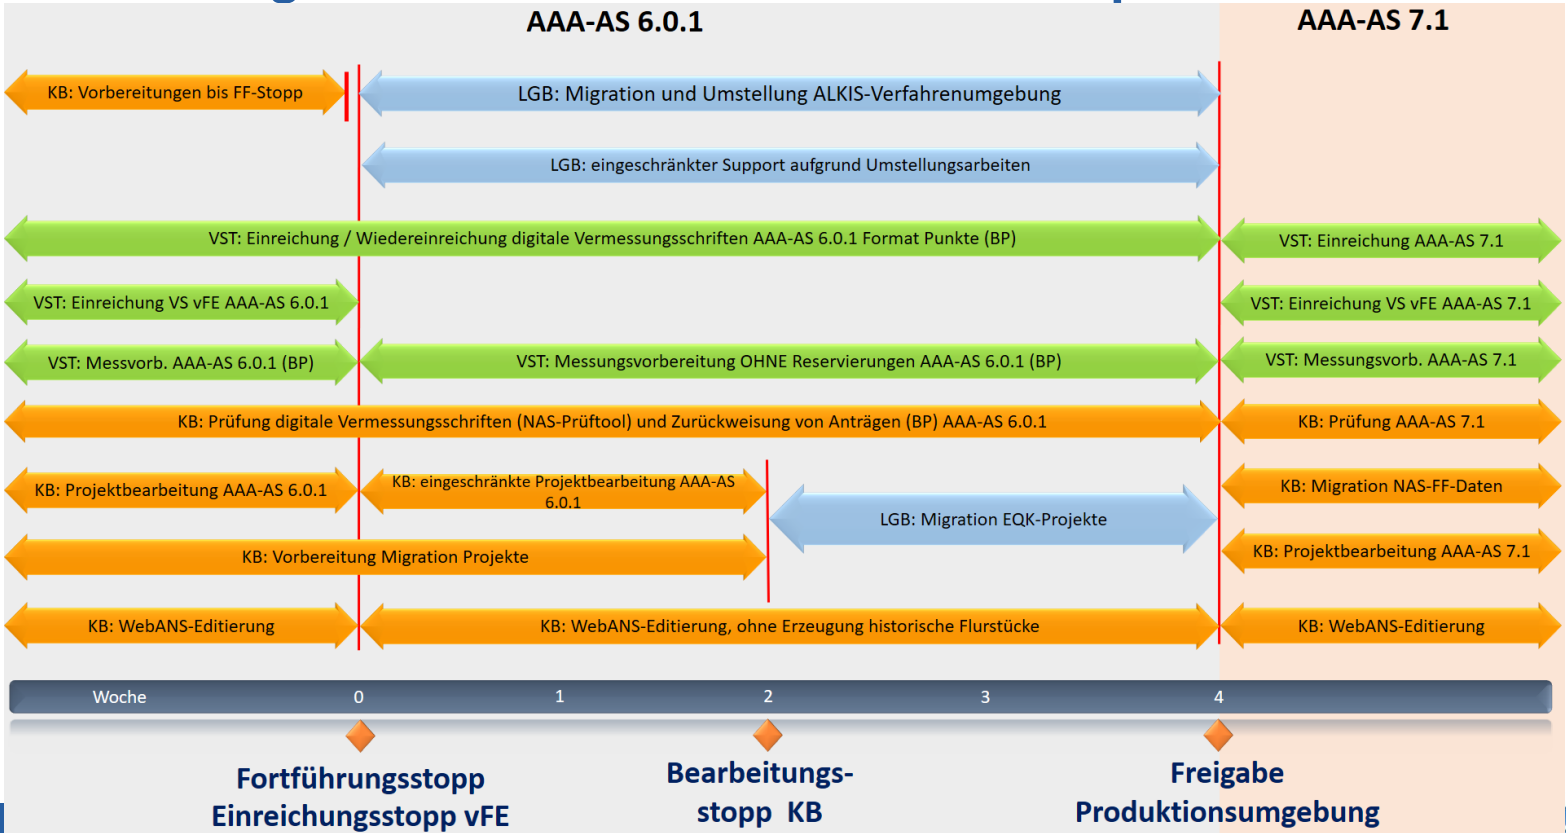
AAA-AS 6.0.1

AAA-AS 7.1

KB: Vorbereitungen bis FF-Stopp

LGB: Migration und Umstellung ALKIS-Verfahrenumgebung

LGB: eingeschränkter Support aufgrund Umstellungsarbeiten

VST: Einreichung / Wiedereinreichung digitale Vermessungsschriften AAA-AS 6.0.1 Format Punkte (BP)

VST: Einreichung AAA-AS 7.1

VST: Einreichung VS vFE AAA-AS 6.0.1

VST: Einreichung VS vFE AAA-AS 7.1

VST: Messvorb. AAA-AS 6.0.1 (BP)

VST: Messungsvorbereitung OHNE Reservierungen AAA-AS 6.0.1 (BP)

VST: Messungsvorb. AAA-AS 7.1

KB: Prüfung digitale Vermessungsschriften (NAS-Prüftool) und Zurückweisung von Anträgen (BP) AAA-AS 6.0.1

KB: Prüfung AAA-AS 7.1

KB: Projektbearbeitung AAA-AS 6.0.1

KB: eingeschränkte Projektbearbeitung AAA-AS 6.0.1

LGB: Migration EQK-Projekte

KB: Migration NAS-FF-Daten

KB: Vorbereitung Migration Projekte

KB: Projektbearbeitung AAA-AS 7.1

KB: WebANS-Editierung

KB: WebANS-Editierung, ohne Erzeugung historische Flurstücke

KB: WebANS-Editierung

Woche 0 1 2 3 4

Fortführungsstopp Einreichungsstopp vFE

Bearbeitungs-stopp KB

Freigabe Produktionsumgebung